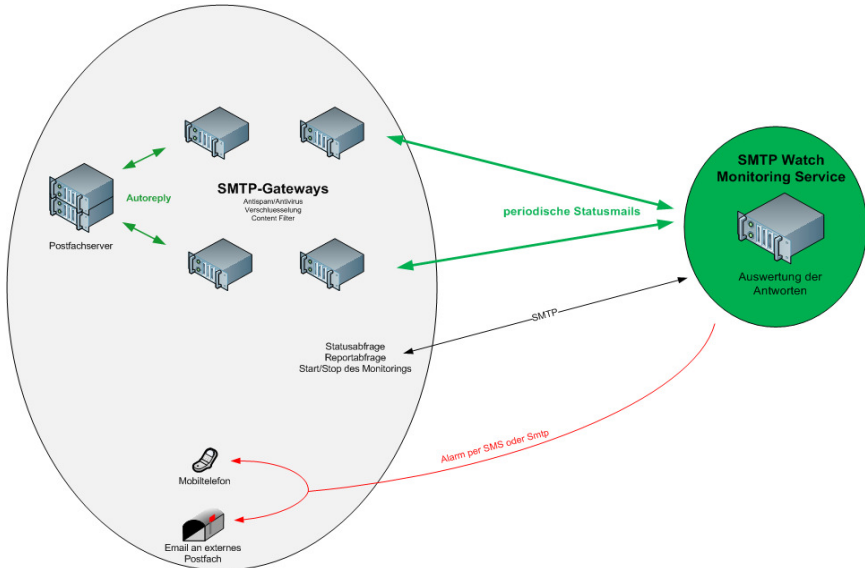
Autoreply

Postfachserver

SMTP-Gateways
Antispam/Antivirus
Verschluesselung
Content Filter

periodische Statusmails

SMTP Watch Monitoring Service

Auswertung der Antworten

SMTP

Statusabfrage
Reportabfrage
Start/Stop des Monitorings

Alarm per SMS oder Smtp

Mobiltelefon

Email an externes Postfach